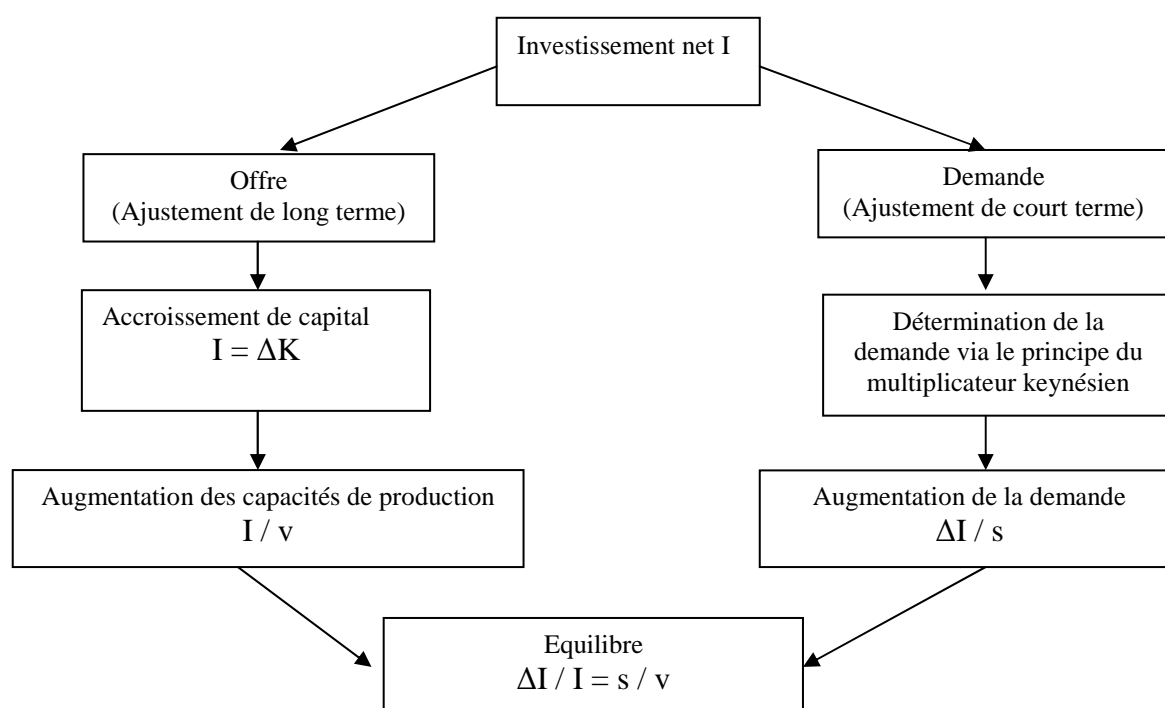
Investissement net I

Offre
(Ajustement de long terme)

Accroissement de capital
$I = \Delta K$

Augmentation des capacités de production
$I / v$

Demande
(Ajustement de court terme)

Détermination de la demande via le principe du multiplicateur keynésien

Augmentation de la demande
$\Delta I / s$

Equilibre
$\Delta I / I = s / v$